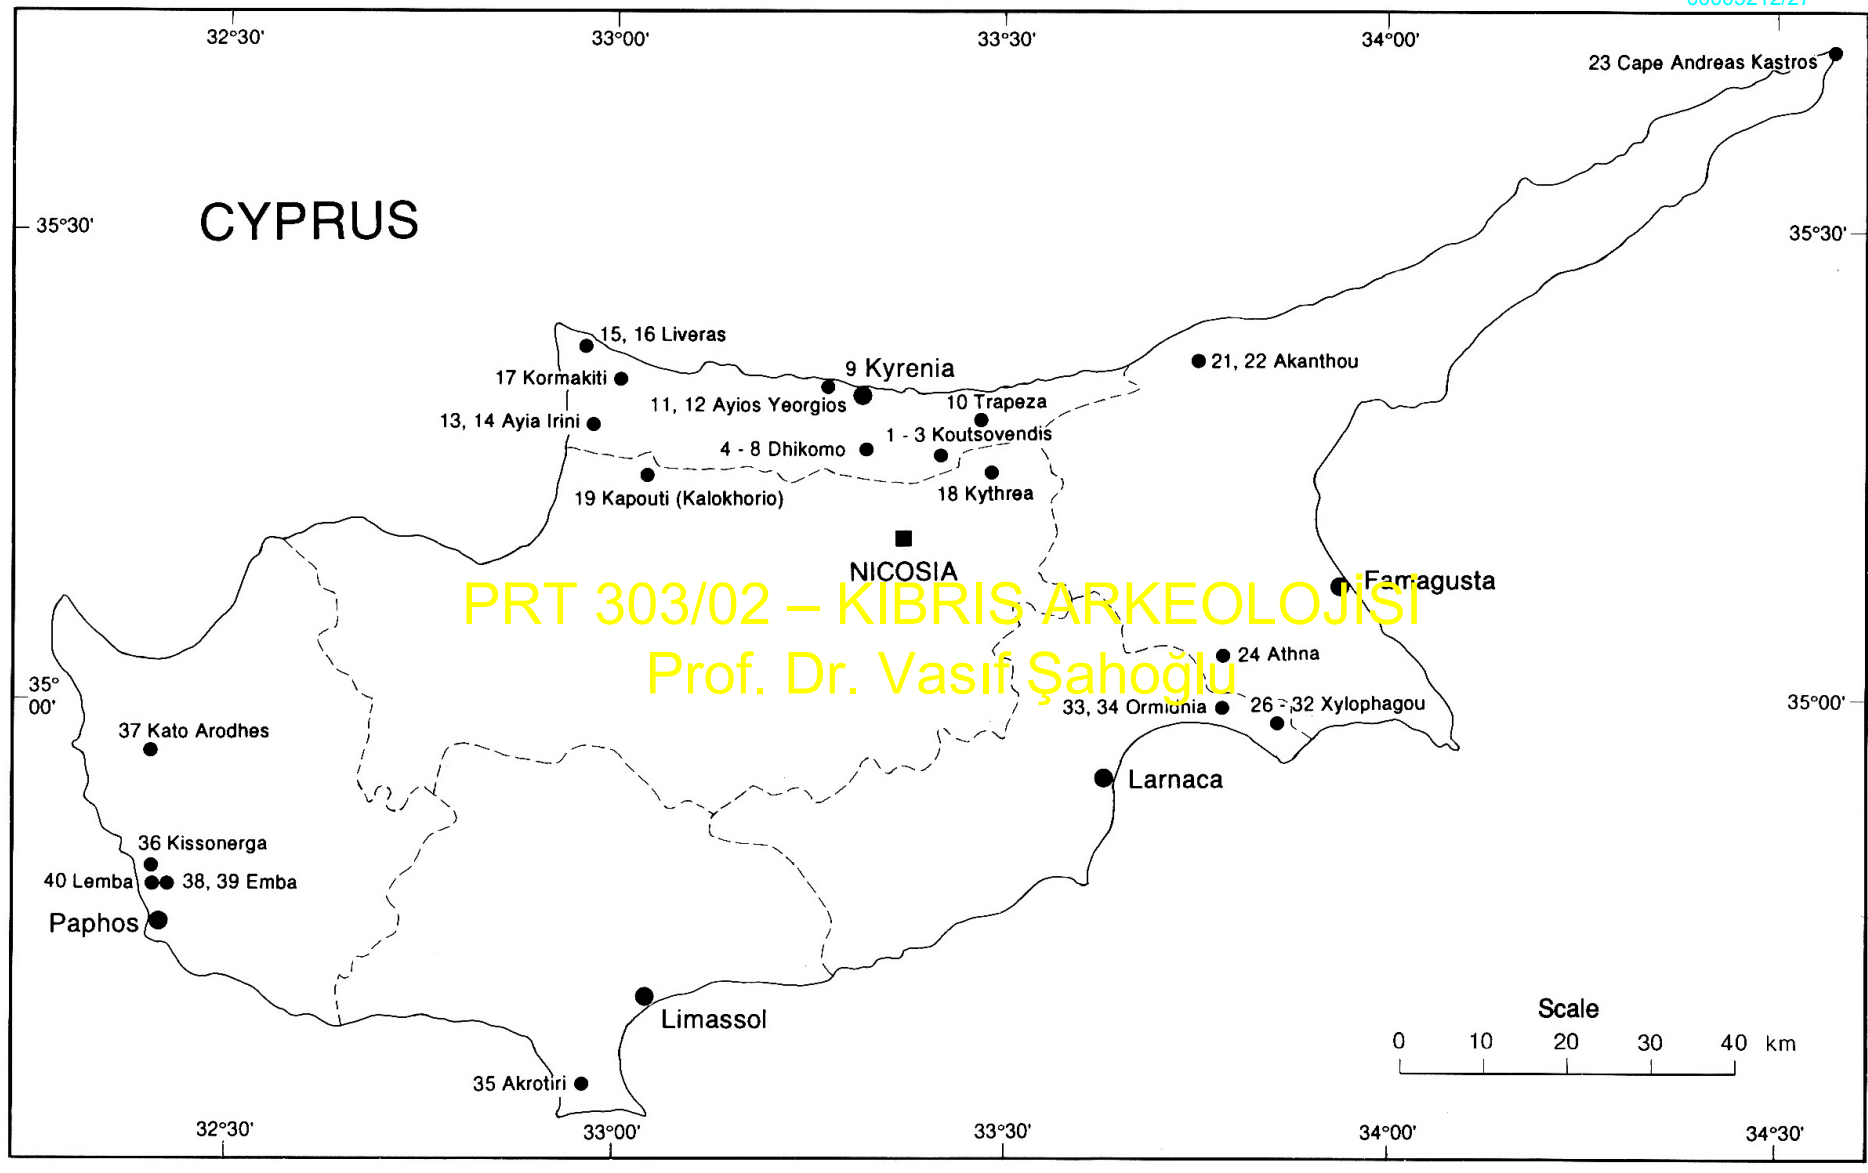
32°30'
33°00'
33°30'
34°00'

23 Cape Andreas Kastros

CYPRUS

35°30'
35°30'

15, 16 Liveras
17 Kormakiti
9 Kyrenia
21, 22 Akanthou
11, 12 Ayios Yeorgios
10 Trapeza
13, 14 Ayia Irini
1 - 3 Koutsovendis
4 - 8 Dhikomo
19 Kapouti (Kalokhorio)
18 Kythrea

NICOSIA
Famagusta

PRT 303/02 – KIBRIS ARKEOLOJİSİ
Prof. Dr. Vasıf Şahoğlu

24 Athna
35° 00'
35°00'
37 Kato Arodhes
33, 34 Ormidhia
26 - 32 Xylophagou
Larnaca
36 Kissonerga
40 Lemba
38, 39 Emba
Paphos
Limassol
35 Akrotiri

Scale
0 10 20 30 40 km

32°30'
33°00'
33°30'
34°00'
34°30'